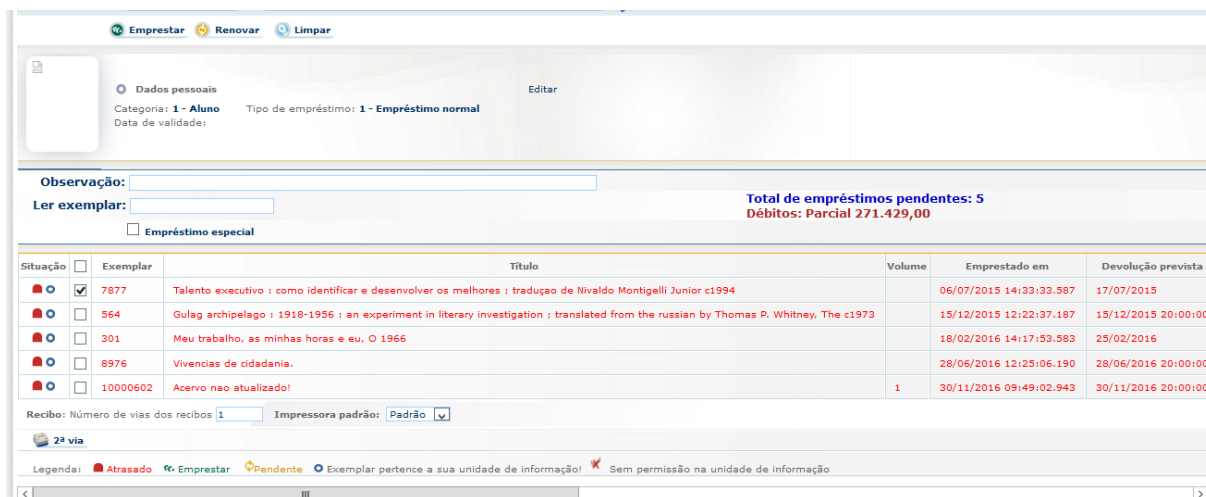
Emprestar Renovar Limpar

Dados pessoais
Editar
Categoria: 1 - Aluno Tipo de empréstimo: 1 - Empréstimo normal
Data de validade:

Observação:
Ler exemplar:
Total de empréstimos pendentes: 5
Débitos: Parcial 271.429,00
Empréstimo especial

| Situação | | Exemplar | Título | Volume | Emprestado em | Devolução prevista |
|---|---|---|---|---|---|---|
| | ☑ | 7877 | Talento executivo : como identificar e desenvolver os melhores ; traduçao de Nivaldo Montigelli Junior c1994 | | 06/07/2015 14:33:33.587 | 17/07/2015 |
| | ☐ | 564 | Gulag archipelago : 1918-1956 : an experiment in literary investigation ; translated from the russian by Thomas P. Whitney, The c1973 | | 15/12/2015 12:22:37.187 | 15/12/2015 20:00:00 |
| | ☐ | 301 | Meu trabalho, as minhas horas e eu, O 1966 | | 18/02/2016 14:17:53.583 | 25/02/2016 |
| | ☐ | 8976 | Vivencias de cidadania. | | 28/06/2016 12:25:06.190 | 28/06/2016 20:00:00 |
| | ☐ | 10000602 | Acervo nao atualizado! | 1 | 30/11/2016 09:49:02.943 | 30/11/2016 20:00:00 |

Recibo: Número de vias dos recibos 1 Impressora padrão: Padrão

2ª via

Legenda: Atrasado Emprestar Pendente Exemplar pertence a sua unidade de informação! Sem permissão na unidade de informação